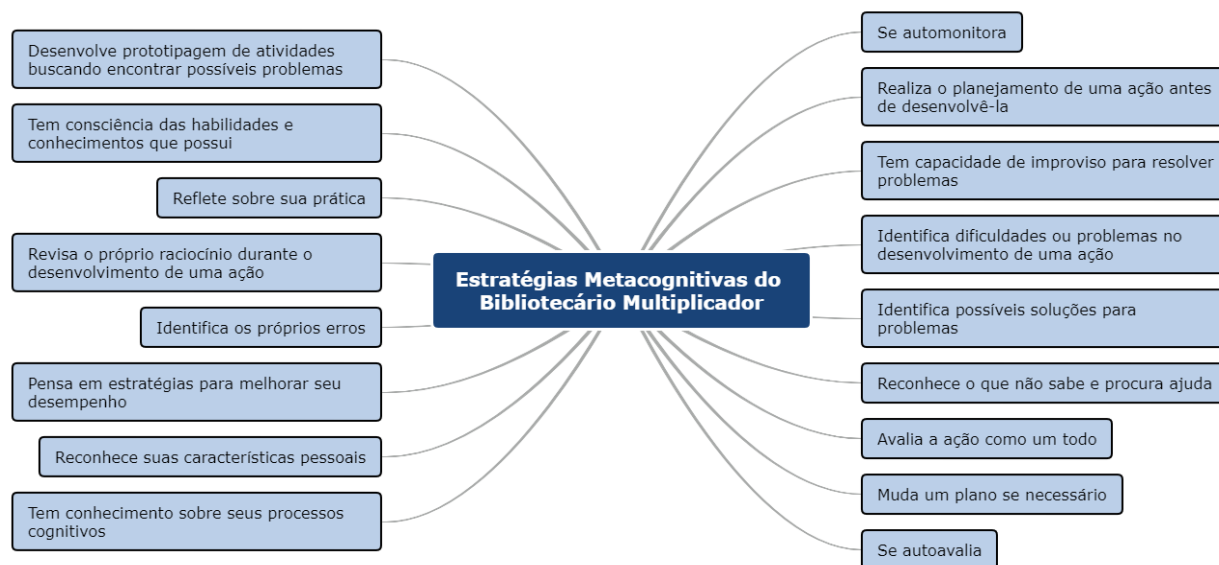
Estratégias Metacognitivas do Bibliotecário Multiplicador

Desenvolve prototipagem de atividades buscando encontrar possíveis problemas

Tem consciência das habilidades e conhecimentos que possui

Reflete sobre sua prática

Revisa o próprio raciocínio durante o desenvolvimento de uma ação

Identifica os próprios erros

Pensa em estratégias para melhorar seu desempenho

Reconhece suas características pessoais

Tem conhecimento sobre seus processos cognitivos

Se automonitora

Realiza o planejamento de uma ação antes de desenvolvê-la

Tem capacidade de improviso para resolver problemas

Identifica dificuldades ou problemas no desenvolvimento de uma ação

Identifica possíveis soluções para problemas

Reconhece o que não sabe e procura ajuda

Avalia a ação como um todo

Muda um plano se necessário

Se autoavalia